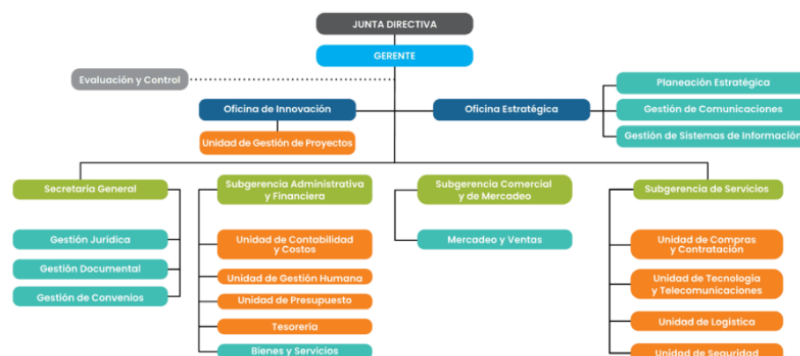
JUNTA DIRECTIVA

GERENTE

Evaluación y Control

Oficina de Innovación

Unidad de Gestión de Proyectos

Oficina Estratégica

Planeación Estratégica

Gestión de Comunicaciones

Gestión de Sistemas de Informació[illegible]

Secretaria General

Gestión Jurídica

Gestión Documental

Gestión de Convenios

Subgerencia Administrativa y Financiera

Unidad de Contabilidad y Costos

Unidad de Gestión Humana

Unidad de Presupuesto

Tesorería

Bienes y Servicios

Subgerencia Comercial y de Mercadeo

Mercadeo y Ventas

Subgerencia de Servicios

Unidad de Compras y Contratación

Unidad de Tecnología y Telecomunicaciones

Unidad de Logística

Unidad de Seguridad